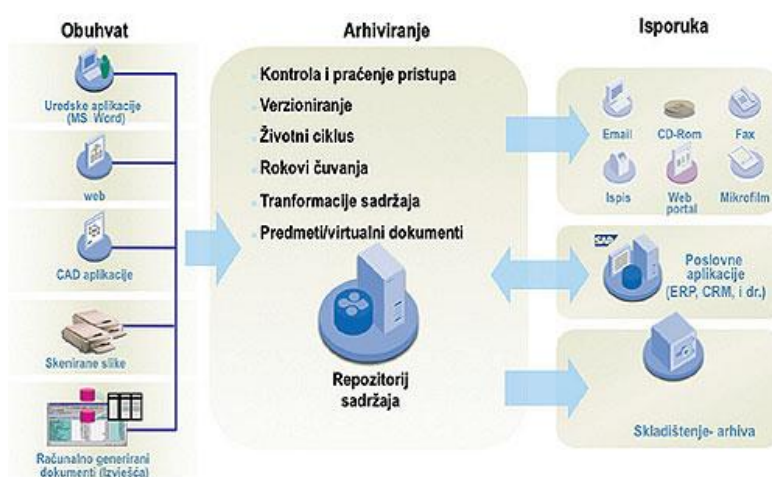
Obuhvat

Uredske aplikacije (MS Word)

web

CAD aplikacije

Skenirane slike

Računalno generirani dokumenti (izvješća)

Arhiviranje

Kontrola i praćenje pristupa

Verzioniranje

Životni ciklus

Rokovi čuvanja

Tranformacije sadržaja

Predmeti/virtualni dokumenti

Repozitorij sadržaja

Isporuka

Email

CD-Rom

Fax

Ispis

Web portal

Mikrofilm

SAP

Poslovne aplikacije (ERP, CRM, i dr.)

Skladištenje- arhiva